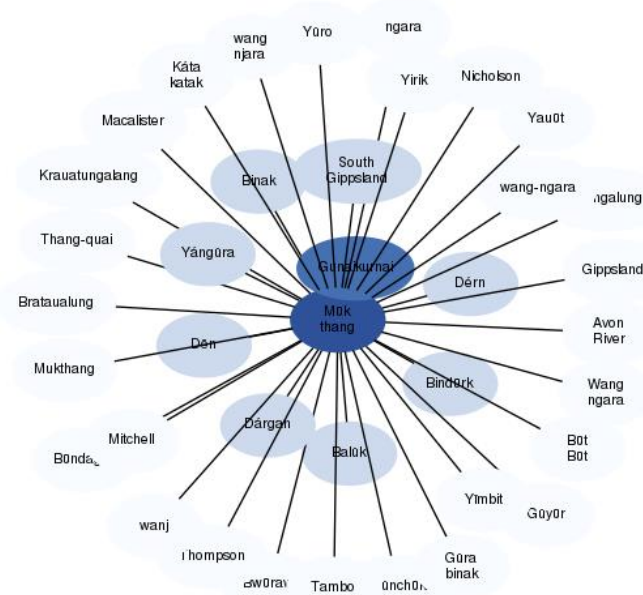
wang njara

Yūro

ngara

Káta katak

Yirik

Nicholson

Macalister

Yauūt

South Gippsland

Binak

Krauatungalang

wang-ngara

ngalung

Thang-quai

Yángūra

Gunaikurnai

Dérn

Gippsland

Brataualung

Mūk thang

Avon River

Dēn

Mukthang

Bindūrk

Wang ngara

Dārgan

Mitchell

Būt Būt

Būndal

Balūk

Yīmbit

Gūyūr

wanj

hompson

Gūra binak

Bwōrav

Tambo

ūnchūn